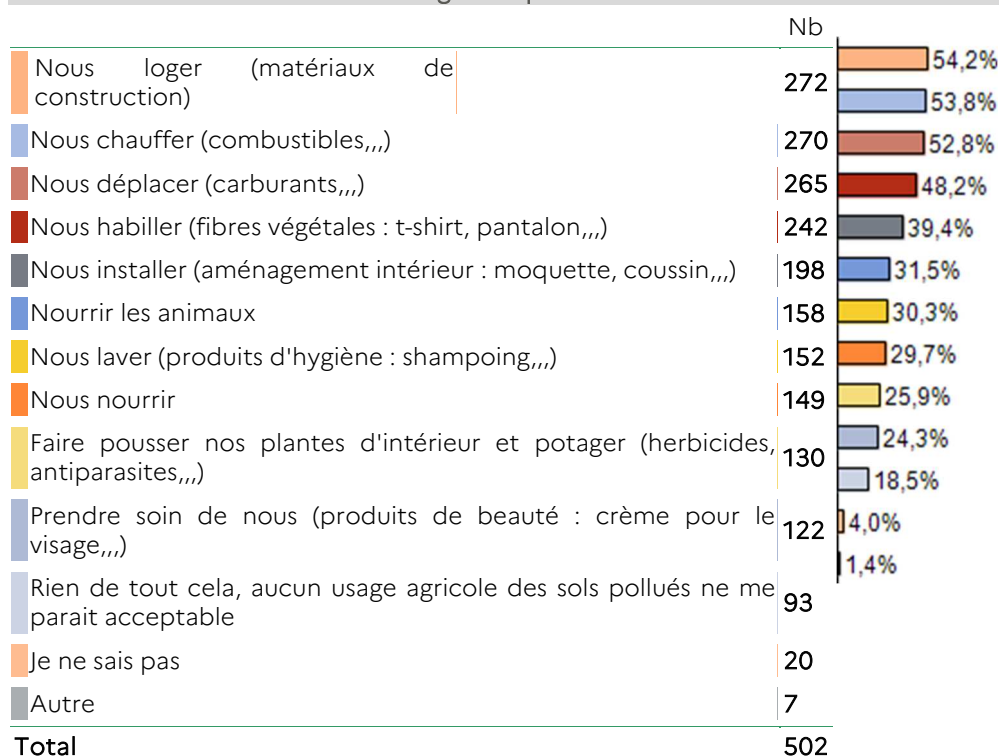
| | Nb |
|---|---|
| Nous loger (matériaux de construction) | 272 |
| Nous chauffer (combustibles,,,) | 270 |
| Nous déplacer (carburants,,,) | 265 |
| Nous habiller (fibres végétales : t-shirt, pantalon,,,) | 242 |
| Nous installer (aménagement intérieur : moquette, coussin,,,) | 198 |
| Nourrir les animaux | 158 |
| Nous laver (produits d'hygiène : shampoing,,,) | 152 |
| Nous nourrir | 149 |
| Faire pousser nos plantes d'intérieur et potager (herbicides, antiparasites,,,) | 130 |
| Prendre soin de nous (produits de beauté : crème pour le visage,,,) | 122 |
| Rien de tout cela, aucun usage agricole des sols pollués ne me parait acceptable | 93 |
| Je ne sais pas | 20 |
| Autre | 7 |
| Total | 502 |

54,2%
53,8%
52,8%
48,2%
39,4%
31,5%
30,3%
29,7%
25,9%
24,3%
18,5%
4,0%
1,4%